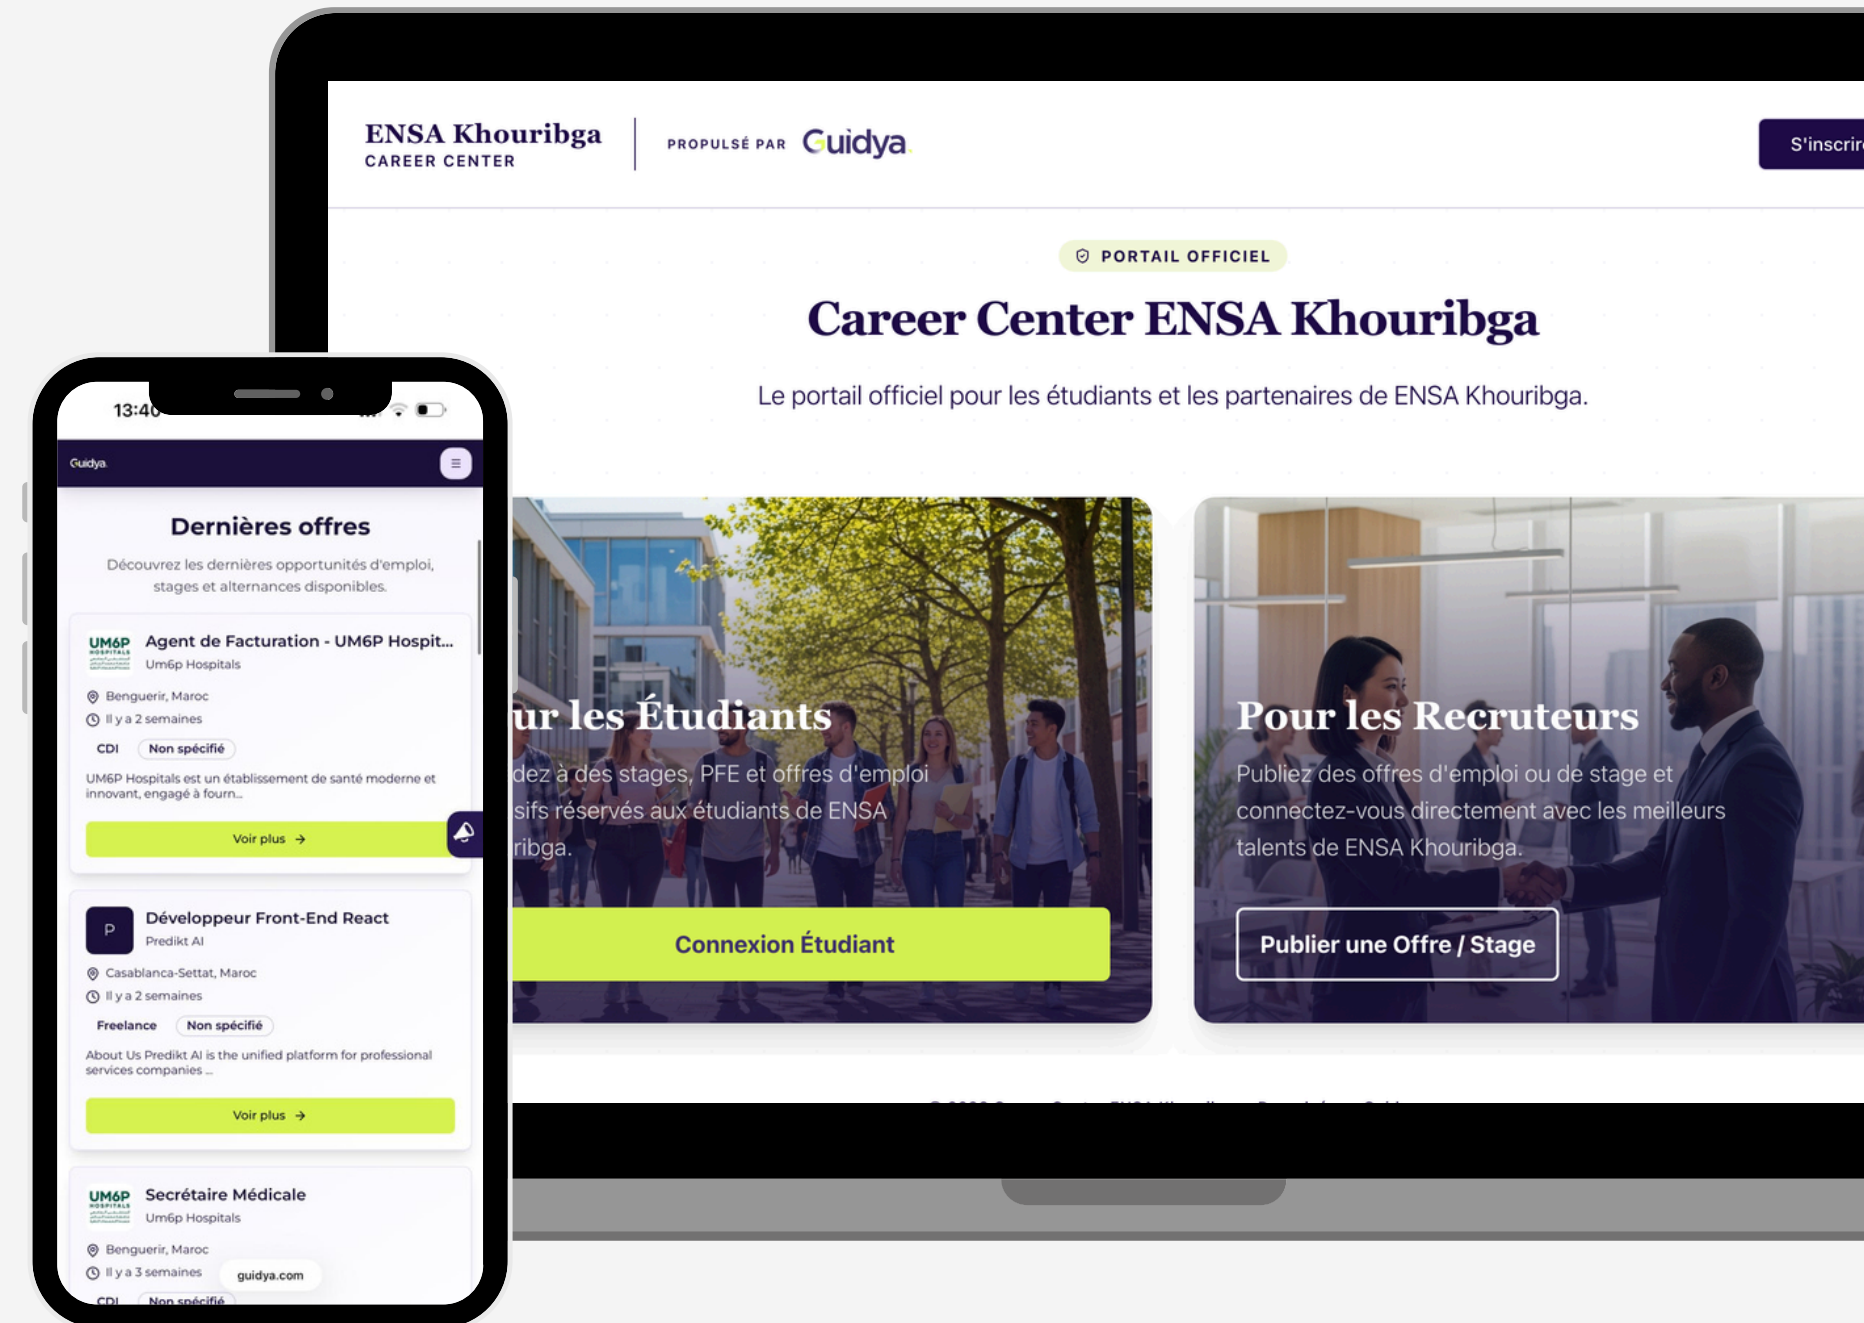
ENSA Khouribga
CAREER CENTER

PROPULSÉ PAR Guidya

S'inscrir

PORTAIL OFFICIEL

Career Center ENSA Khouribga

Le portail officiel pour les étudiants et les partenaires de ENSA Khouribga.

ur les Étudiants

dez à des stages, PFE et offres d'emploi sifs réservés aux étudiants de ENSA ribga.

Connexion Étudiant

Pour les Recruteurs

Publiez des offres d'emploi ou de stage et connectez-vous directement avec les meilleurs talents de ENSA Khouribga.

Publier une Offre / Stage

13:40

Guidya

Dernières offres

Découvrez les dernières opportunités d'emploi, stages et alternances disponibles.

UM6P
Agent de Facturation - UM6P Hospit...
Um6p Hospitals
Benguerir, Maroc
Il y a 2 semaines
CDI
Non spécifié
UM6P Hospitals est un établissement de santé moderne et innovant, engagé à fourn...
Voir plus →

P
Développeur Front-End React
Predikt AI
Casablanca-Settat, Maroc
Il y a 2 semaines
Freelance
Non spécifié
About Us Predikt AI is the unified platform for professional services companies ...
Voir plus →

UM6P
Secrétaire Médicale
Um6p Hospitals
Benguerir, Maroc
Il y a 3 semaines
guidya.com
CDI
Non spécifié